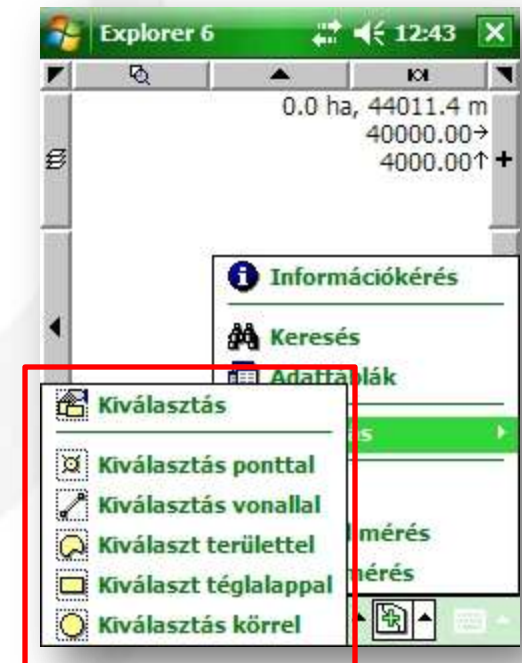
Explorer 6 12:43

0.0 ha, 44011.4 m
40000.00→
4000.00↑ +

Információkérés

Keresés

Adattáblák

Kiválasztás

Kiválasztás ponttal

Kiválasztás vonallal

Kiválaszt területtel

Kiválaszt téglalappal

Kiválasztás körrel

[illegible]és

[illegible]mérés

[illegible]mérés